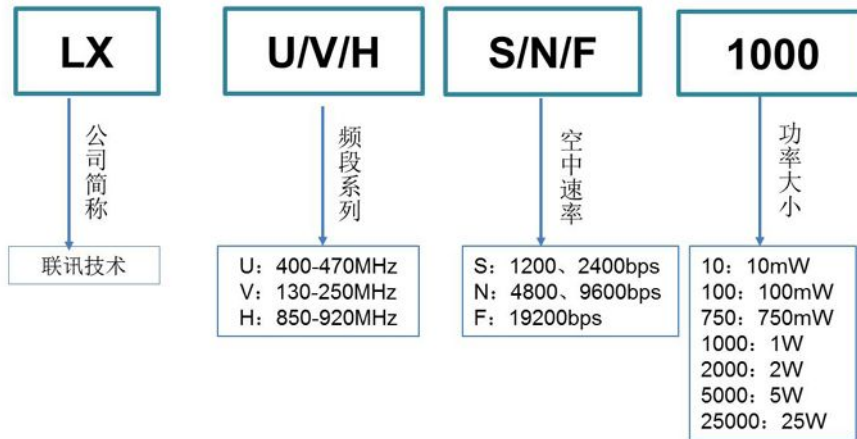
LX

公司简称

联讯技术

U/V/H

频段系列

U：400-470MHz
V：130-250MHz
H：850-920MHz

S/N/F

空中速率

S：1200、2400bps
N：4800、9600bps
F：19200bps

1000

功率大小

10：10mW
100：100mW
750：750mW
1000：1W
2000：2W
5000：5W
25000：25W